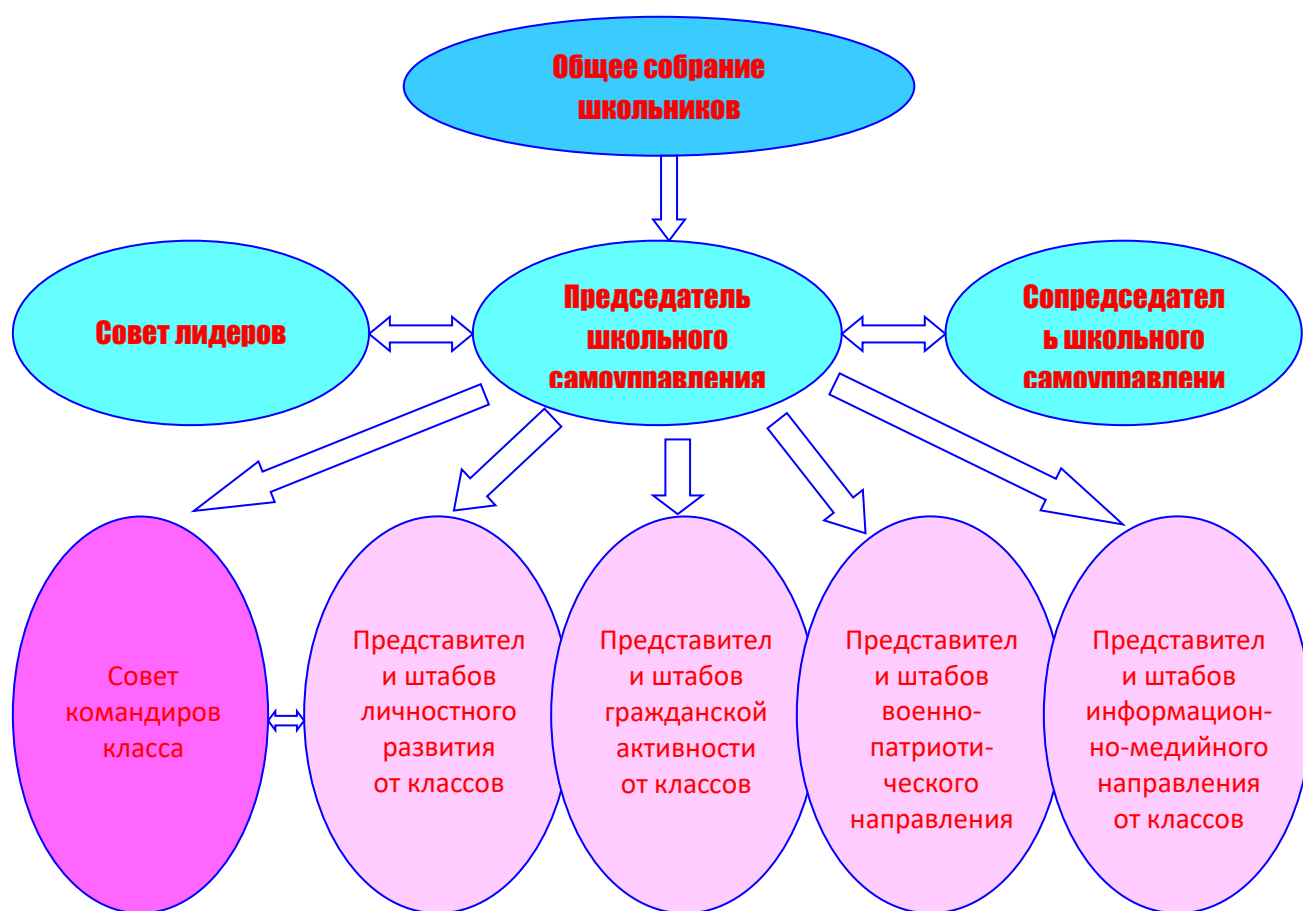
Общее собрание школьников

Совет лидеров

Председатель школьного самоуправления

Сопредседатель школьного самоуправлени

Совет командиров класса

Представители штабов личностного развития от классов

Представители штабов гражданской активности от классов

Представители штабов военно-патриотического направления

Представители штабов информационно-медийного направления от классов